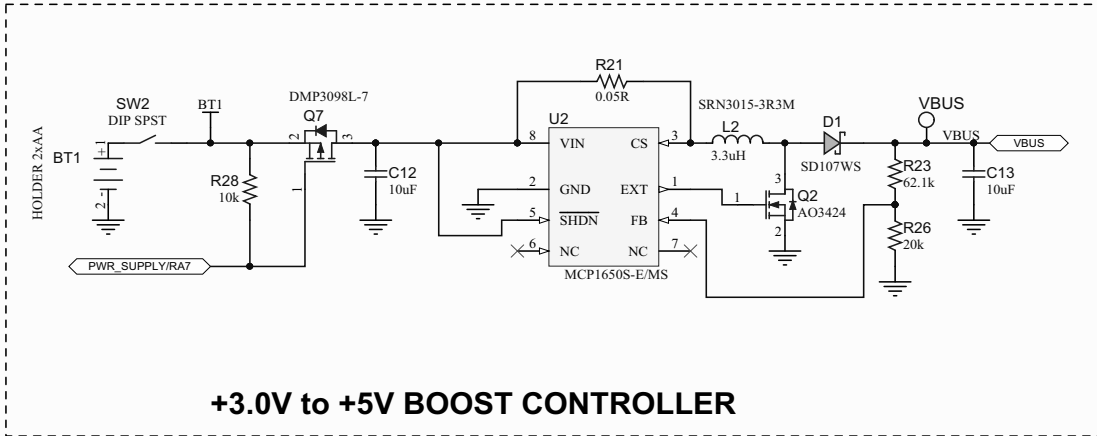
HOLDER 2xAA

BT1

SW2
DIP SPST

BT1

DMP3098L-7
Q7

R28
10k

C12
10uF

PWR_SUPPLY/RA7

R21
0.05R

U2

VIN
GND
$\overline{SHDN}$
NC
CS
EXT
FB
NC

MCP1650S-E/MS

SRN3015-3R3M
L2
3.3uH

Q2
AO3424

D1
SD107WS

VBUS

VBUS

VBUS

R23
62.1k

R26
20k

C13
10uF

+3.0V to +5V BOOST CONTROLLER